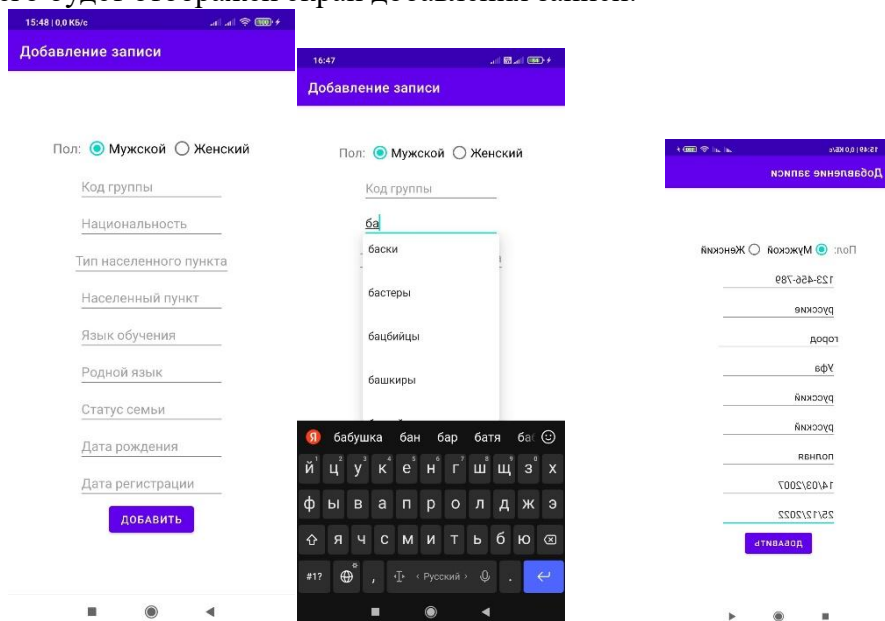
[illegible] будет отображен экран добавления записи.

15:48 | 0,0 КБ/с

Добавление записи

Пол: Мужской Женский

Код группы

Национальность

Тип населенного пункта

Населенный пункт

Язык обучения

Родной язык

Статус семьи

Дата рождения

Дата регистрации

ДОБАВИТЬ

16:47

Добавление записи

Пол: Мужской Женский

Код группы

ба

баски

бастеры

бацбийцы

башкиры

бабушка бан бар батя ба

й ц у к е н г ш щ з х

ф ы в а п р о л д ж э

я ч с м и т ь б ю

#1? , ‹ Русский › .

15:49 | 0,0 КБ/с

Добавление записи

Пол: Мужской Женский

123-456-789

русские

город

Уфа

русский

русский

полная

14/03/2007

25/12/2022

ДОБАВИТЬ